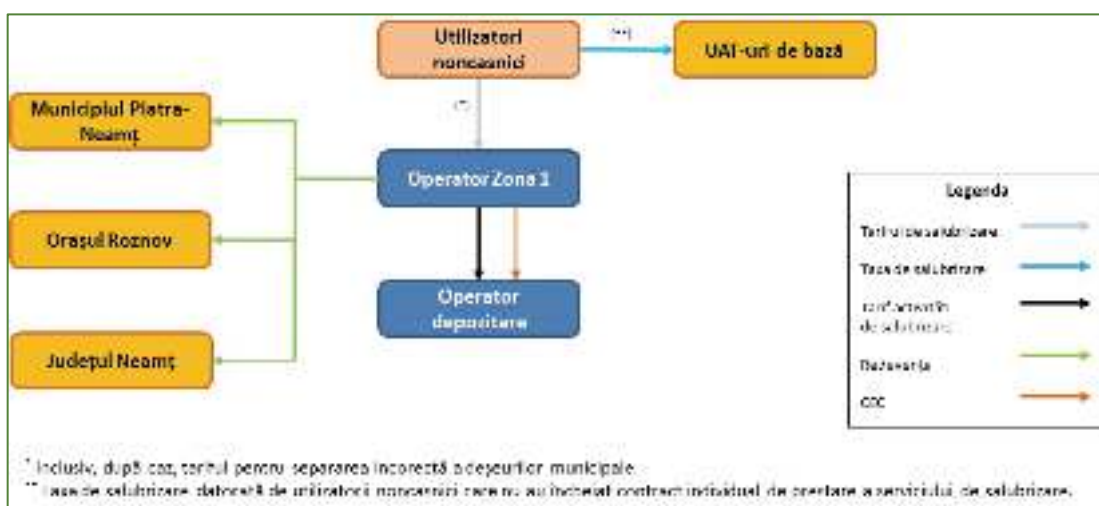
Utilizatori noncasnici

(**)

UAT-uri de bază

(*)

Municipiul Piatra-Neamț

Operator Zona 1

Orașul Roznov

Operator depozitare

Județul Neamț

Legenda

Tariful de salubrizare

Taxa de salubrizare

Tarif aferent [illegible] de salubrizare

Redevența

CEC

* Inclusiv, după caz, tariful pentru separarea incorectă a deșeurilor municipale.

** Taxa de salubrizare datorată de utilizatorii noncasnici care nu au încheiat contract individual de prestare a serviciului de salubrizare.